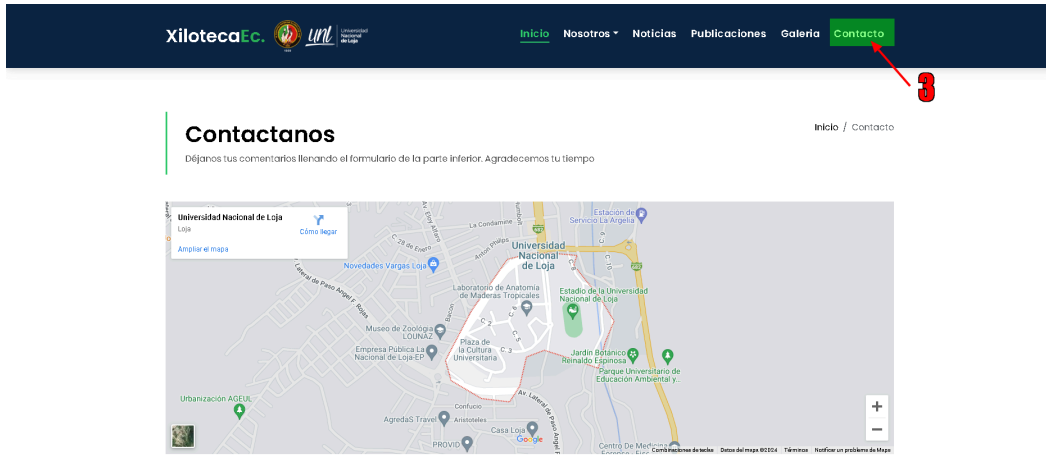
XilotecaEc. unl Universidad Nacional de Loja

Inicio Nosotros Noticias Publicaciones Galeria Contacto

3

Contactanos

Déjanos tus comentarios llenando el formulario de la parte inferior. Agradecemos tu tiempo

Inicio / Contacto

Universidad Nacional de Loja
Loja
Cómo llegar
Ampliar el mapa

Estación de Servicio La Argelia
La Condamine
Universidad Nacional de Loja
Novedades Vargas Loja
Lateral de Paso Angel F. Rojas
Laboratorio de Anatomía de Maderas Tropicales
Estadio de la Universidad Nacional de Loja
Museo de Zoología LOUNAZ
Empresa Publica La Nacional de Loja-EP
Plaza de la Cultura Universitaria
Jardín Botánico Reinaldo Espinosa
Parque Universitario de Educación Ambiental y...
Urbanización AGEUL
Confucio
AgredaS Travel
Aristoteles
Casa Loja
PROVID
Centro De Medicina
Av. Lateral de Paso Angel
Google
Combinaciones de teclas Datos del mapa ©2024 Términos Notificar un problema de Maps
+
−